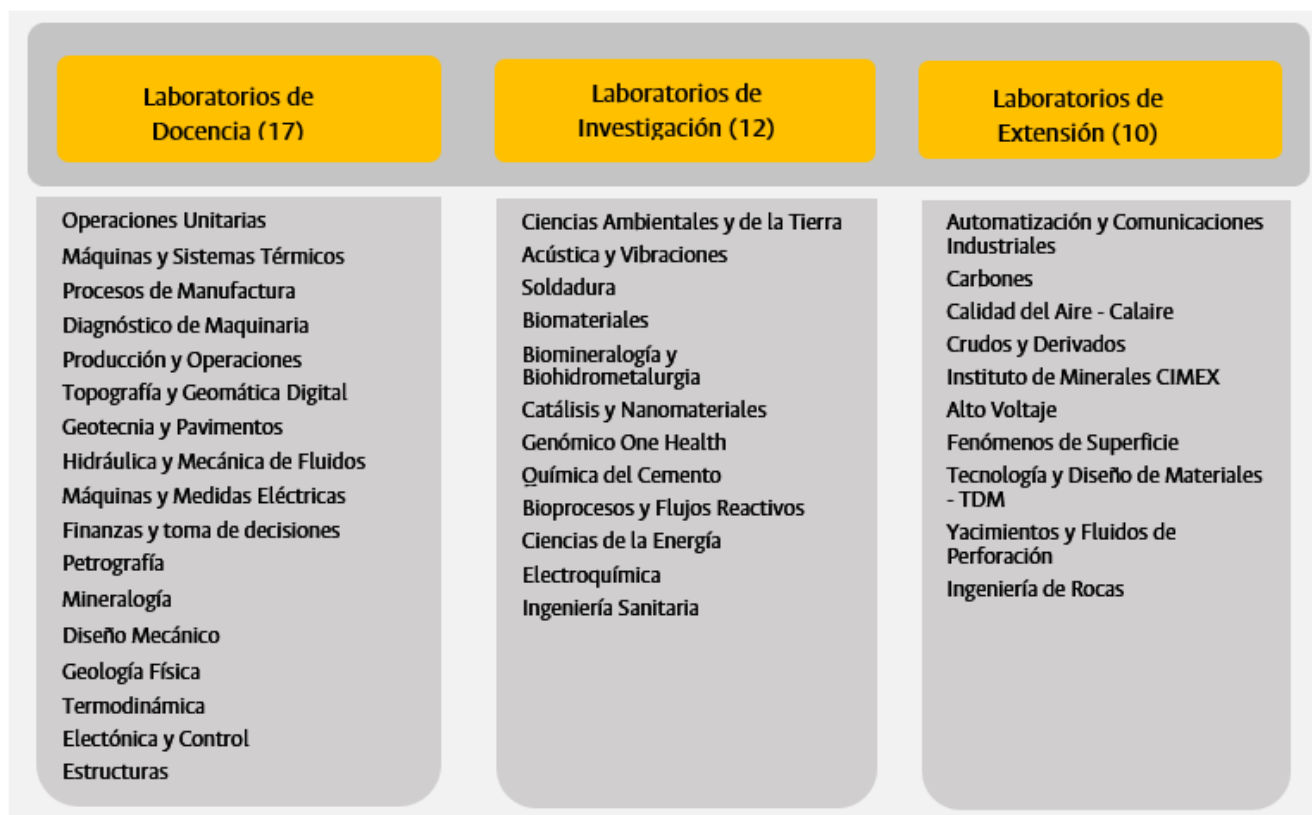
Laboratorios de Docencia (17)

Operaciones Unitarias
Máquinas y Sistemas Térmicos
Procesos de Manufactura
Diagnóstico de Maquinaria
Producción y Operaciones
Topografía y Geomática Digital
Geotecnia y Pavimentos
Hidráulica y Mecánica de Fluidos
Máquinas y Medidas Eléctricas
Finanzas y toma de decisiones
Petrografía
Mineralogía
Diseño Mecánico
Geología Física
Termodinámica
Electónica y Control
Estructuras

Laboratorios de Investigación (12)

Ciencias Ambientales y de la Tierra
Acústica y Vibraciones
Soldadura
Biomateriales
Biomineralogía y Biohidrometalurgia
Catálisis y Nanomateriales
Genómico One Health
Química del Cemento
Bioprocesos y Flujos Reactivos
Ciencias de la Energía
Electroquímica
Ingeniería Sanitaria

Laboratorios de Extensión (10)

Automatización y Comunicaciones Industriales
Carbones
Calidad del Aire - Calaire
Crudos y Derivados
Instituto de Minerales CIMEX
Alto Voltaje
Fenómenos de Superficie
Tecnología y Diseño de Materiales - TDM
Yacimientos y Fluidos de Perforación
Ingeniería de Rocas